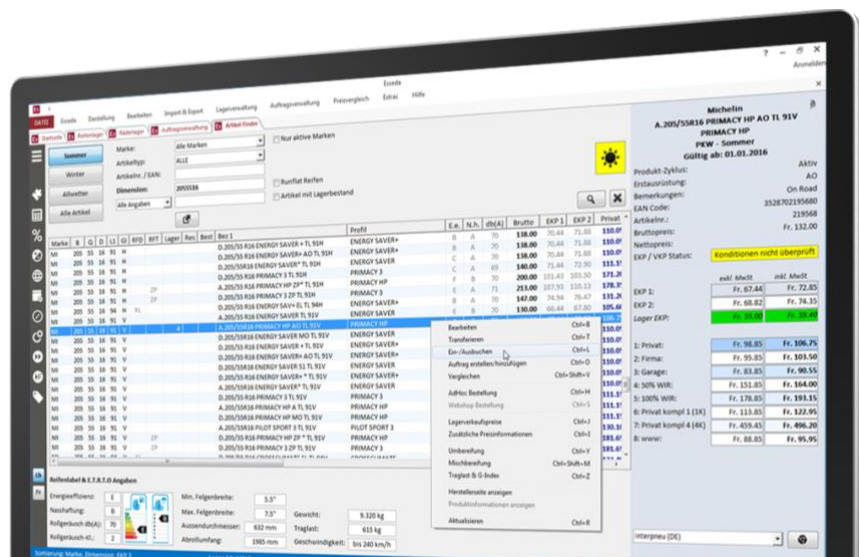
Ecada

DATEI Ecada Bestellung Bearbeiten Import & Export Lagerverwaltung Auftragsverwaltung Preisvergleich Extras Hilfe

Anmelden

Startseite Aufträge Reifenlager Auftragsverwaltung Artikel Finder

Sommer
Winter
Allwetter
Alle Artikel

Marke: Alle Marken
Artikeltyp: ALLE
Artikelnr. / EAN:
Dimension: 2055516
Alle Angaben

Nur aktive Marken
Runflat Reifen
Artikel mit Lagerbestand

| Marke | B | Q | D | LI | GI | RFD | RFT | Lager | Res | Best | Bez 1 | Profil | E.e. | N.h. | db(A) | Brutto | EKP 1 | EKP 2 | Privat |
|---|---|---|---|---|---|---|---|---|---|---|---|---|---|---|---|---|---|---|---|
| MI | 205 | 55 | 16 | 91 | H | | | | | | D.205/55R16 ENERGY SAVER+ TL 91H | ENERGY SAVER+ | B | A | 70 | 138.00 | 70.44 | 71.88 | 110.0 |
| MI | 205 | 55 | 16 | 91 | H | | | | | | D.205/55R16 ENERGY SAVER+ AO TL 91H | ENERGY SAVER+ | B | A | 70 | 138.00 | 70.44 | 71.88 | 110.0 |
| MI | 205 | 55 | 16 | 91 | H | | | | | | D.205/55R16 ENERGY SAVER* TL 91H | ENERGY SAVER | C | A | 70 | 138.00 | 70.44 | 71.88 | 110.0 |
| MI | 205 | 55 | 16 | 91 | H | | | | | | D.205/55R16 PRIMACY 3 TL 91H | PRIMACY 3 | C | A | 69 | 140.00 | 71.44 | 72.90 | 111.5 |
| MI | 205 | 55 | 16 | 91 | H | | ZP | | | | A.205/55R16 PRIMACY HP TL 91H | PRIMACY HP | F | B | 70 | 200.00 | 101.43 | 103.50 | 171.2 |
| MI | 205 | 55 | 16 | 91 | H | | ZP | | | | D.205/55R16 PRIMACY 3 ZP TL 91H | PRIMACY 3 | E | A | 71 | 213.00 | 107.93 | 110.13 | 178.2 |
| MI | 205 | 55 | 16 | 94 | H | XL | | | | | D.205/55R16 ENERGY SAV+ EL TL 94H | ENERGY SAVER+ | B | A | 70 | 147.00 | 74.98 | 76.47 | 117.2 |
| MI | 205 | 55 | 16 | 91 | V | | | | | | D.205/55R16 PRIMACY 3 TL 91V | PRIMACY 3 | C | A | 70 | 130.00 | 66.44 | 67.80 | 105.4 |
| MI | 205 | 55 | 16 | 91 | V | | | | | | A.205/55R16 PRIMACY HP AO TL 91V | PRIMACY HP | | | | | | | 106.7 |
| MI | 205 | 55 | 16 | 91 | V | | | | | | D.205/55R16 ENERGY SAVER MO TL 91V | ENERGY SAVER | | | | | | | 110.0 |
| MI | 205 | 55 | 16 | 91 | V | | | | | | D.205/55R16 ENERGY SAVER+ TL 91V | ENERGY SAVER+ | | | | | | | 110.0 |
| MI | 205 | 55 | 16 | 91 | V | | | | | | D.205/55R16 ENERGY SAVER+ AO TL 91V | ENERGY SAVER+ | | | | | | | 110.0 |
| MI | 205 | 55 | 16 | 91 | V | | | | | | D.205/55R16 ENERGY SAVER S1 TL 91V | ENERGY SAVER | | | | | | | 110.0 |
| MI | 205 | 55 | 16 | 91 | V | | | | | | D.205/55R16 ENERGY SAVER+ * TL 91V | ENERGY SAVER+ | | | | | | | 110.0 |
| MI | 205 | 55 | 16 | 91 | V | | | | | | D.205/55R16 ENERGY SAVER* TL 91V | ENERGY SAVER | | | | | | | 110.0 |
| MI | 205 | 55 | 16 | 91 | V | | | | | | D.205/55R16 PRIMACY 3 TL 91V | PRIMACY 3 | | | | | | | 111.5 |
| MI | 205 | 55 | 16 | 91 | V | | | | | | A.205/55R16 PRIMACY HP A TL 91V | PRIMACY HP | | | | | | | 111.5 |
| MI | 205 | 55 | 16 | 91 | V | | | | | | D.205/55R16 PRIMACY HP MO TL 91V | PRIMACY HP | | | | | | | 111.5 |
| MI | 205 | 55 | 16 | 91 | V | | | | | | A.205/55R16 PILOT SPORT 3 TL 91V | PILOT SPORT 3 | | | | | | | 125.0 |
| MI | 205 | 55 | 16 | 91 | V | | ZP | | | | D.205/55R16 PRIMACY HP ZP * TL 91V | PRIMACY HP | | | | | | | 181.6 |
| MI | 205 | 55 | 16 | 91 | V | | ZP | | | | D.205/55R16 PRIMACY 3 ZP TL 91V | PRIMACY 3 | | | | | | | 181.6 |

Bearbeiten Ctrl+B
Transferieren Ctrl+T
Ein-/Ausbuchen Ctrl+L
Auftrag erstellen/hinzufügen Ctrl+A
Vergleichen Ctrl+Shift+V
AdHoc Bestellung Ctrl+H
Webshop Bestellung Ctrl+S
Lagerverkaufspreise Ctrl+I
Zusätzliche Preisinformationen Ctrl+J
Umbereifung Ctrl+Y
Mischbereifung Ctrl+Shift+M
Traglast & G-Index Ctrl+Z
Herstellerseite anzeigen
Produktinformationen anzeigen
Aktualisieren Ctrl+R

Reifenlabel & E.T.R.T.O Angaben
Energieeffizienz: E
Nasshaftung: B
Rollgeräusch db(A): 70
Rollgeräusch-Kl.: 2
Min. Felgenbreite: 5.5"
Max. Felgenbreite: 7.5"
Aussendurchmesser: 632 mm
Abrollumfang: 1985 mm
Gewicht: 9.320 kg
Traglast: 615 kg
Geschwindigkeit: bis 240 km/h

Sortierung: Marke, Dimension, EKP 2

Michelin
A.205/55R16 PRIMACY HP AO TL 91V
PRIMACY HP
PKW - Sommer
Gültig ab: 01.01.2016

Produkt-Zyklus: Aktiv
Erstausrüstung: AO
Bemerkungen: On Road
EAN Code: 3528702195680
Artikelnr.: 219568
Bruttopreis: Fr. 132.00
Nettopreis:
EKP / VKP Status: Konditionen nicht überprüft

exkl. MwSt inkl. MwSt
EKP 1: Fr. 67.44 Fr. 72.85
EKP 2: Fr. 68.82 Fr. 74.35
Lager EKP: Fr. 55.00 Fr. 59.40

1: Privat: Fr. 98.85 Fr. 106.75
2: Firma: Fr. 95.85 Fr. 103.50
3: Garage: Fr. 83.85 Fr. 90.55
4: 50% WIR: Fr. 151.85 Fr. 164.00
5: 100% WIR: Fr. 178.85 Fr. 193.15
6: Privat kompl 1 (1K) Fr. 113.85 Fr. 122.95
7: Privat kompl 4 (4K) Fr. 459.45 Fr. 496.20
8: www: Fr. 88.85 Fr. 95.95

Interpneu (DE)